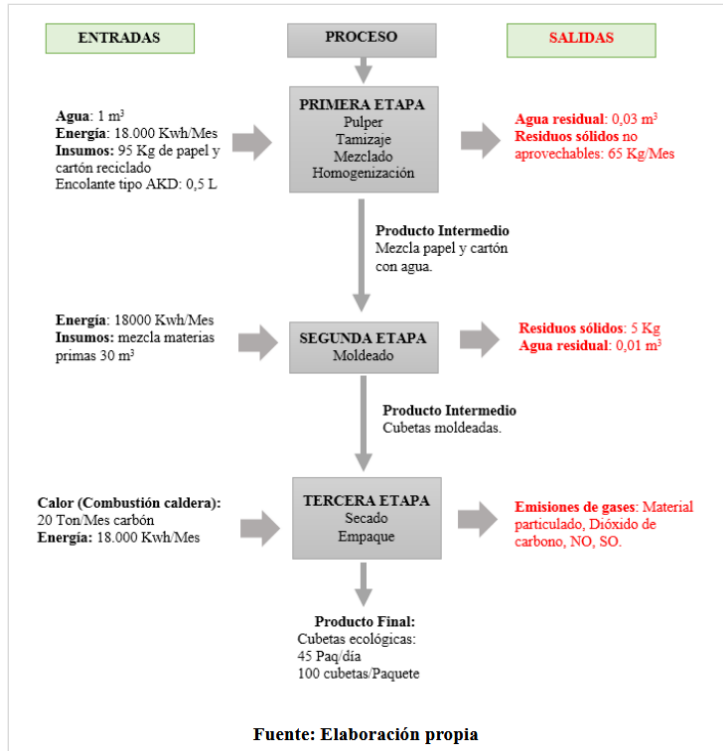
ENTRADAS

PROCESO

SALIDAS

Agua: 1 m$^3$
Energía: 18.000 Kwh/Mes
Insumos: 95 Kg de papel y cartón reciclado
Encolante tipo AKD: 0,5 L

PRIMERA ETAPA
Pulper
Tamizaje
Mezclado
Homogenización

Agua residual: 0,03 m$^3$
Residuos sólidos no aprovechables: 65 Kg/Mes

Producto Intermedio
Mezcla papel y cartón con agua.

Energía: 18000 Kwh/Mes
Insumos: mezcla materias primas 30 m$^3$

SEGUNDA ETAPA
Moldeado

Residuos sólidos: 5 Kg
Agua residual: 0,01 m$^3$

Producto Intermedio
Cubetas moldeadas.

Calor (Combustión caldera):
20 Ton/Mes carbón
Energía: 18.000 Kwh/Mes

TERCERA ETAPA
Secado
Empaque

Emisiones de gases: Material particulado, Dióxido de carbono, NO, SO.

Producto Final:
Cubetas ecológicas:
45 Paq/día
100 cubetas/Paquete

Fuente: Elaboración propia